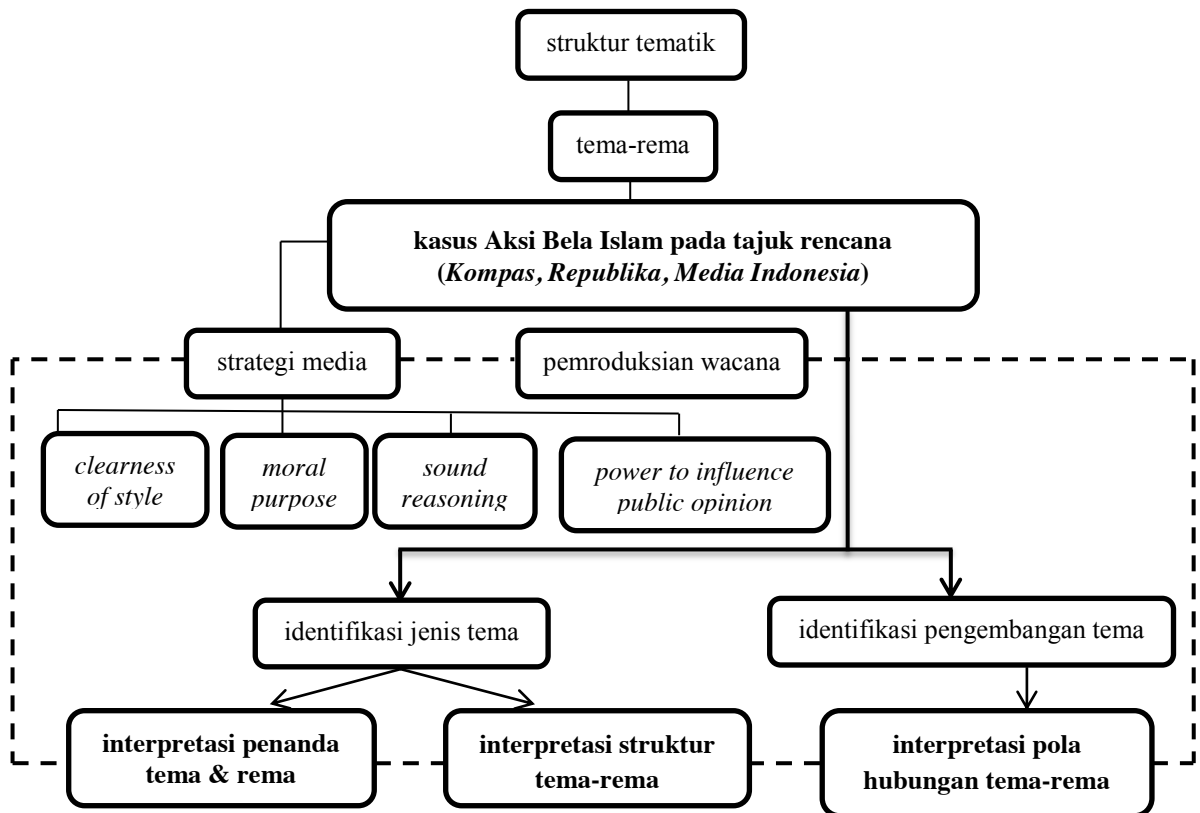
struktur tematik

tema-rema

**kasus Aksi Bela Islam pada tajuk rencana (*Kompas, Republika, Media Indonesia*)**

strategi media

pemroduksian wacana

*clearness of style*

*moral purpose*

*sound reasoning*

*power to influence public opinion*

identifikasi jenis tema

identifikasi pengembangan tema

**interpretasi penanda tema & rema**

**interpretasi struktur tema-rema**

**interpretasi pola hubungan tema-rema**